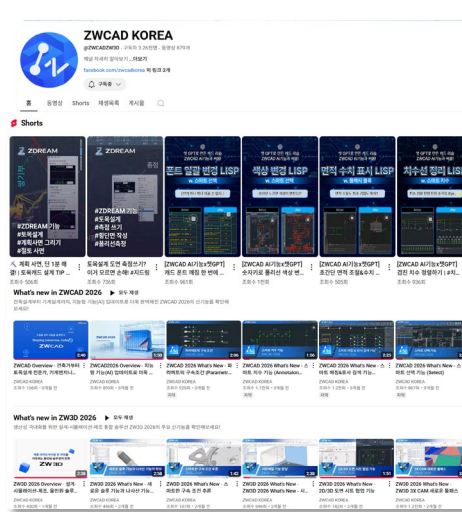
ZWCAD KOREA
@ZWCADZW3D · 구독자 5.26천명 · 동영상 875개
채널 자세히 알아보기 ...더보기
facebook.com/zwcadkorea 외 링크 2개
구독중

홈 동영상 Shorts 재생목록 게시물

Shorts

ZDREAM
#ZDREAM기능 #토목설계 #계획서면 그리기 #필지 서면
계획 서면, 단 1분 해결 | 도록에서 필지 TIP ...
조회수 506회

ZDREAM
#ZDREAM기능 #토목설계 #측점 찾기 #횡단면목설 #플리선측정
토목설계 도면 측점찾기? 이거 모르면 손해! #지드림
조회수 736회

ZWCAD AI기능X챗GPT
폰트 일괄 변경 LISP
[ZWCAD AI기능X챗GPT] 폰트 일괄 변경 하는 법 ...
조회수 561회

ZWCAD AI기능X챗GPT
색상 변경 LISP
[ZWCAD AI기능X챗GPT] 숫자키로 폴리선 색상 변...
조회수 1천회

ZWCAD AI기능X챗GPT
면적 수치 표시 LISP
[ZWCAD AI기능X챗GPT] 조인단 면적 조절&수치 ...
조회수 505회

ZWCAD AI기능X챗GPT
치수선 정리 LISP
[ZWCAD AI기능X챗GPT] 겹친 치수 정렬하기 | #지...
조회수 9회

What's new in ZWCAD 2026 ▶ 모두 재생
건축설계부터 기계설계까지, 지능형 기능(AI) 업데이트로 더욱 완벽해진 ZWCAD 2026의 신기능을 확인해 보세요!

ZWCAD Overview - 컨축기계와 I... | ZWCAD2026 Overview - 지능형 기능(AI) 업데이트로 더욱 ... | ZWCAD 2026 What's New - 파라메트릭 구속조건 (Parametr... | ZWCAD 2026 What's New - 스마트 치수 기능 (Annotation... | ZWCAD 2026 What's New - 스마트 객체 도구로 블록 객체 ... | ZWCAD 2026 What's New - 스마트 선택 기능 (Select)

What's new in ZW3D 2026 ▶ 모두 재생

ZW3D 2026 Overview - 설계 시뮬레이션-제조, 올인원 솔루... | ZW3D 2026 What's New - 새로운 솔루 기능 ... | ZW3D 2026 What's New - 스마트 코 구속 조건 추론 | ZW3D 2026 What's New - ZW3D 2026 What's New - AI... | ZW3D 2026 What's New 2D/3D 도면 시트 편집 기능 | ZW3D 2026 What's New - ZW3D 3X CAM 새로운 플레이...